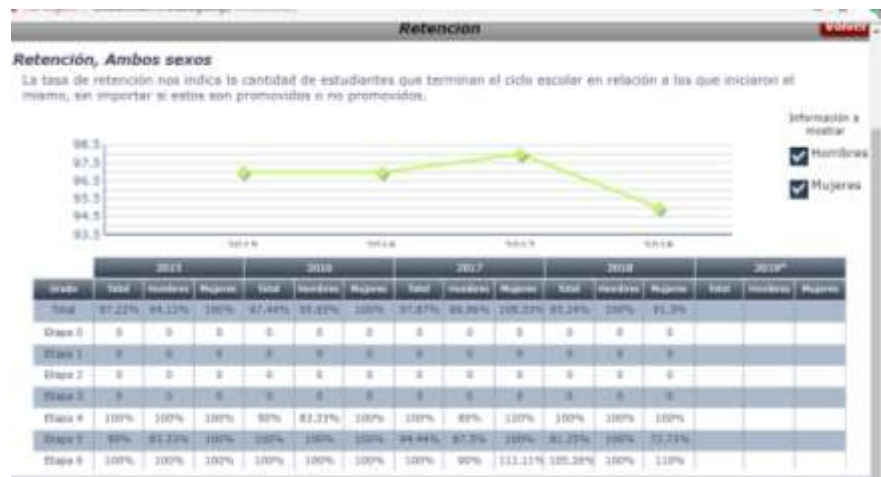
Retencion

Volver

Retención, Ambos sexos

La tasa de retención nos indica la cantidad de estudiantes que terminan el ciclo escolar en relación a los que iniciaron el mismo, sin importar si estos son promovidos o no promovidos.

Información a mostrar

Hombres

Mujeres

98.5
97.5
96.5
95.5
94.5
93.5

2015 2016 2017 2018

| | 2015 | | | 2016 | | | 2017 | | | 2018 | | | 2019* | | |
|---|---|---|---|---|---|---|---|---|---|---|---|---|---|---|---|
| Grado | Total | Hombres | Mujeres | Total | Hombres | Mujeres | Total | Hombres | Mujeres | Total | Hombres | Mujeres | Total | Hombres | Mujeres |
| Total | 97.22% | 94.33% | 100% | 97.44% | 95.65% | 100% | 97.87% | 96.86% | 100.33% | 95.24% | 100% | 91.3% | | | |
| Etapa 0 | 0 | 0 | 0 | 0 | 0 | 0 | 0 | 0 | 0 | 0 | 0 | 0 | | | |
| Etapa 1 | 0 | 0 | 0 | 0 | 0 | 0 | 0 | 0 | 0 | 0 | 0 | 0 | | | |
| Etapa 2 | 0 | 0 | 0 | 0 | 0 | 0 | 0 | 0 | 0 | 0 | 0 | 0 | | | |
| Etapa 3 | 0 | 0 | 0 | 0 | 0 | 0 | 0 | 0 | 0 | 0 | 0 | 0 | | | |
| Etapa 4 | 100% | 100% | 100% | 90% | 83.33% | 100% | 100% | 80% | 110% | 100% | 100% | 100% | | | |
| Etapa 5 | 90% | 83.33% | 100% | 100% | 100% | 100% | 94.44% | 87.5% | 100% | 81.25% | 100% | 72.73% | | | |
| Etapa 6 | 100% | 100% | 100% | 100% | 100% | 100% | 100% | 90% | 111.11% | 105.26% | 100% | 110% | | | |